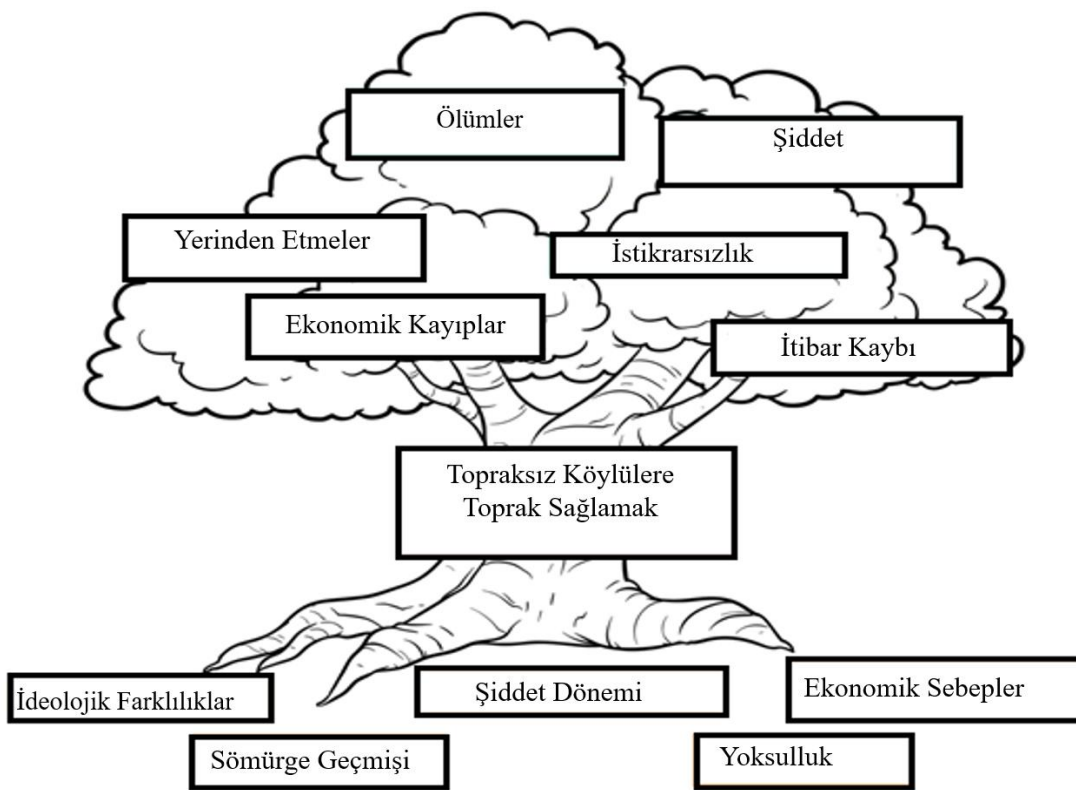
Ölümler

Şiddet

Yerinden Etmeler

İstikrarsızlık

Ekonomik Kayıplar

İtibar Kaybı

Topraksız Köylülere Toprak Sağlamak

İdeolojik Farklılıklar

Şiddet Dönemi

Ekonomik Sebepler

Sömürge Geçmişi

Yoksulluk